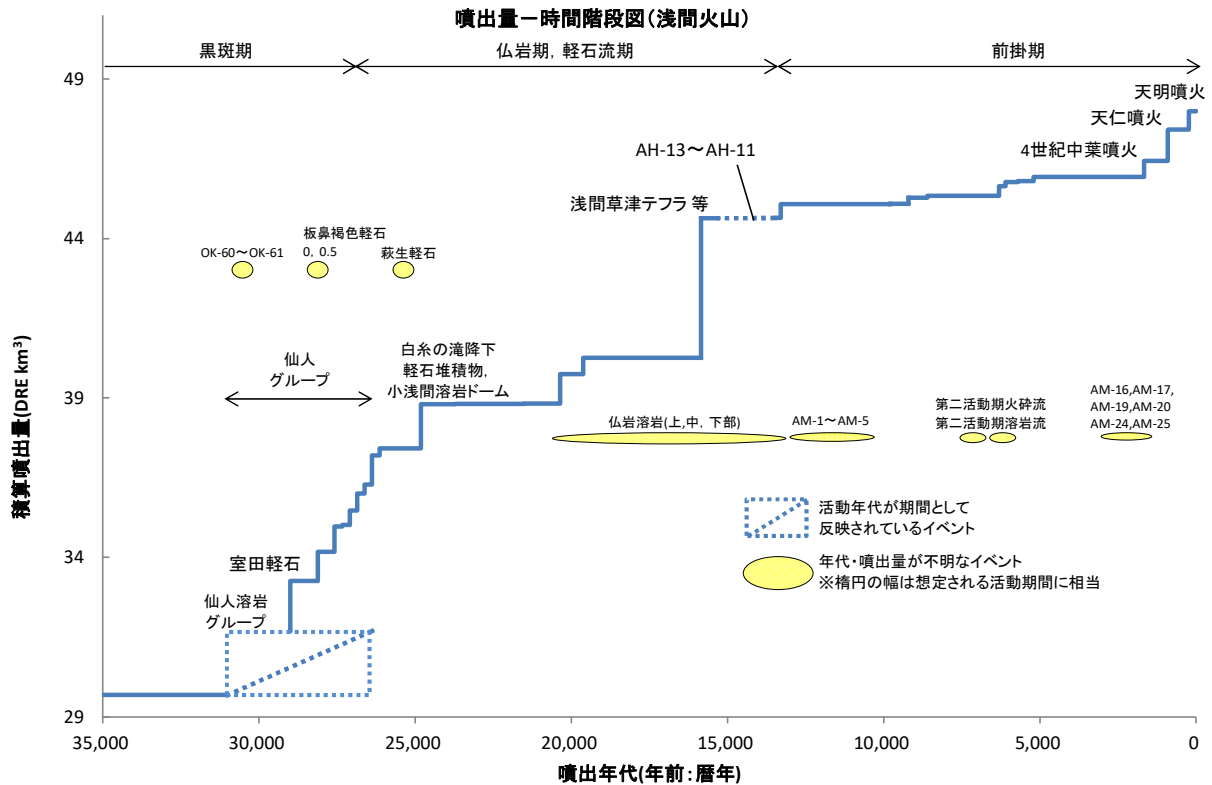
噴出量ー時間階段図(浅間火山)

黒斑期

仏岩期, 軽石流期

前掛期

49

44

39

34

29

積算噴出量(DRE km³)

天明噴火

天仁噴火

4世紀中葉噴火

AH-13〜AH-11

浅間草津テフラ 等

板鼻褐色軽石 0, 0.5

OK-60〜OK-61

萩生軽石

仙人 グループ

白糸の滝降下 軽石堆積物, 小浅間溶岩ドーム

仏岩溶岩(上,中, 下部)

AM-1〜AM-5

第二活動期火砕流 第二活動期溶岩流

AM-16,AM-17, AM-19,AM-20 AM-24,AM-25

活動年代が期間として 反映されているイベント

年代・噴出量が不明なイベント ※楕円の幅は想定される活動期間に相当

室田軽石

仙人溶岩 グループ

35,000

30,000

25,000

20,000

15,000

10,000

5,000

0

噴出年代(年前:暦年)